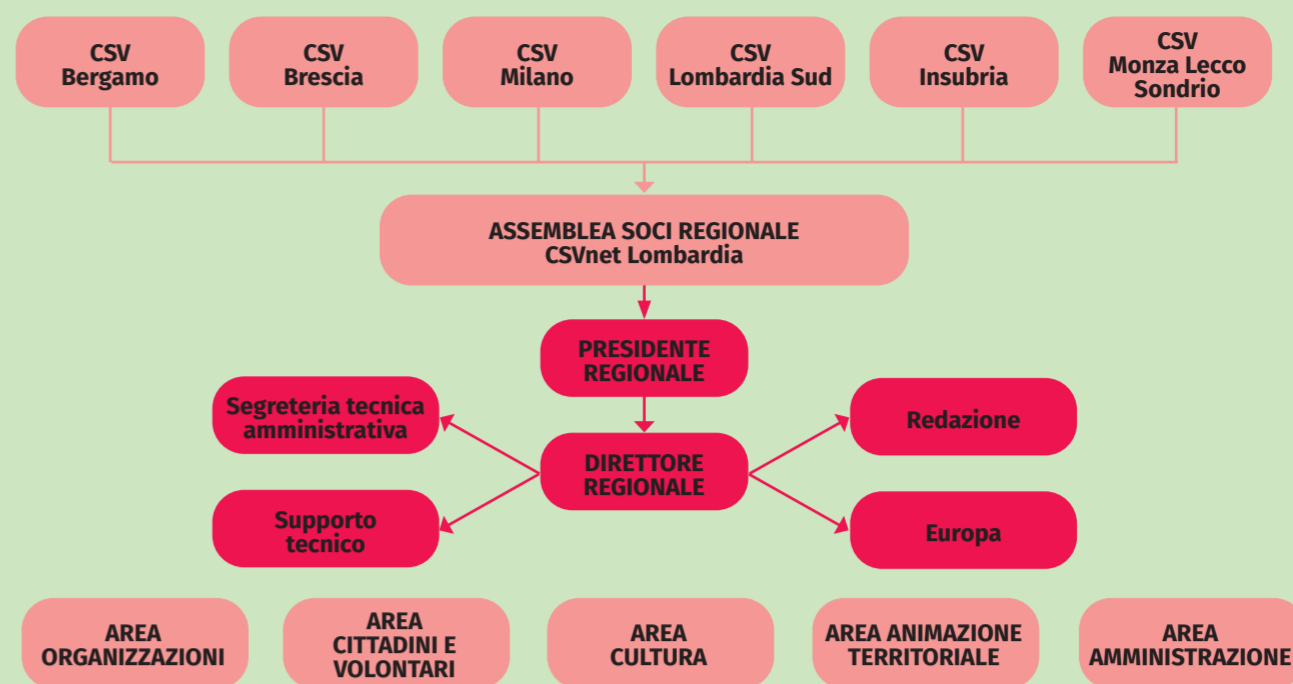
CSV Bergamo

CSV Brescia

CSV Milano

CSV Lombardia Sud

CSV Insubria

CSV Monza Lecco Sondrio

ASSEMBLEA SOCI REGIONALE CSVnet Lombardia

PRESIDENTE REGIONALE

Segreteria tecnica amministrativa

Supporto tecnico

DIRETTORE REGIONALE

Redazione

Europa

AREA ORGANIZZAZIONI

AREA CITTADINI E VOLONTARI

AREA CULTURA

AREA ANIMAZIONE TERRITORIALE

AREA AMMINISTRAZIONE